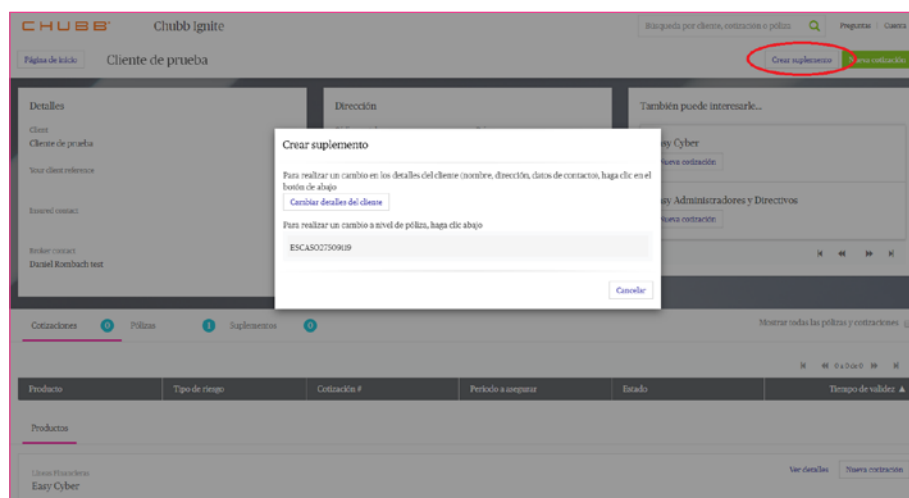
CHUBB Chubb Ignite

Búsqueda por cliente, cotización o póliza

Preguntas | Cuenta

Página de inicio

Cliente de prueba

Crear suplemento

Nueva cotización

Detalles

Cliente
Cliente de prueba

Your client reference

Insured contact

Broker contact
Daniel Rombach test

Dirección

También puede interesarle...

Easy Cyber
Nueva cotización

Easy Administradores y Directivos
Nueva cotización

Crear suplemento

Para realizar un cambio en los detalles del cliente (nombre, dirección, datos de contactos, haga clic en el botón de abajo

Cambiar detalles del cliente

Para realizar un cambio a nivel de póliza, haga clic abajo

ESCASO27509119

Cancelar

Cotizaciones 0 Pólizas 1 Suplementos 0

Mostrar todas las pólizas y cotizaciones

0 a 0 de 0

| Producto | Tipo de riesgo | Cotización # | Periodo a asegurar | Estado | Tiempo de validez ▲ |
|---|---|---|---|---|---|

Productos

Líneas Financieras
Easy Cyber

Ver detalles

Nueva cotización